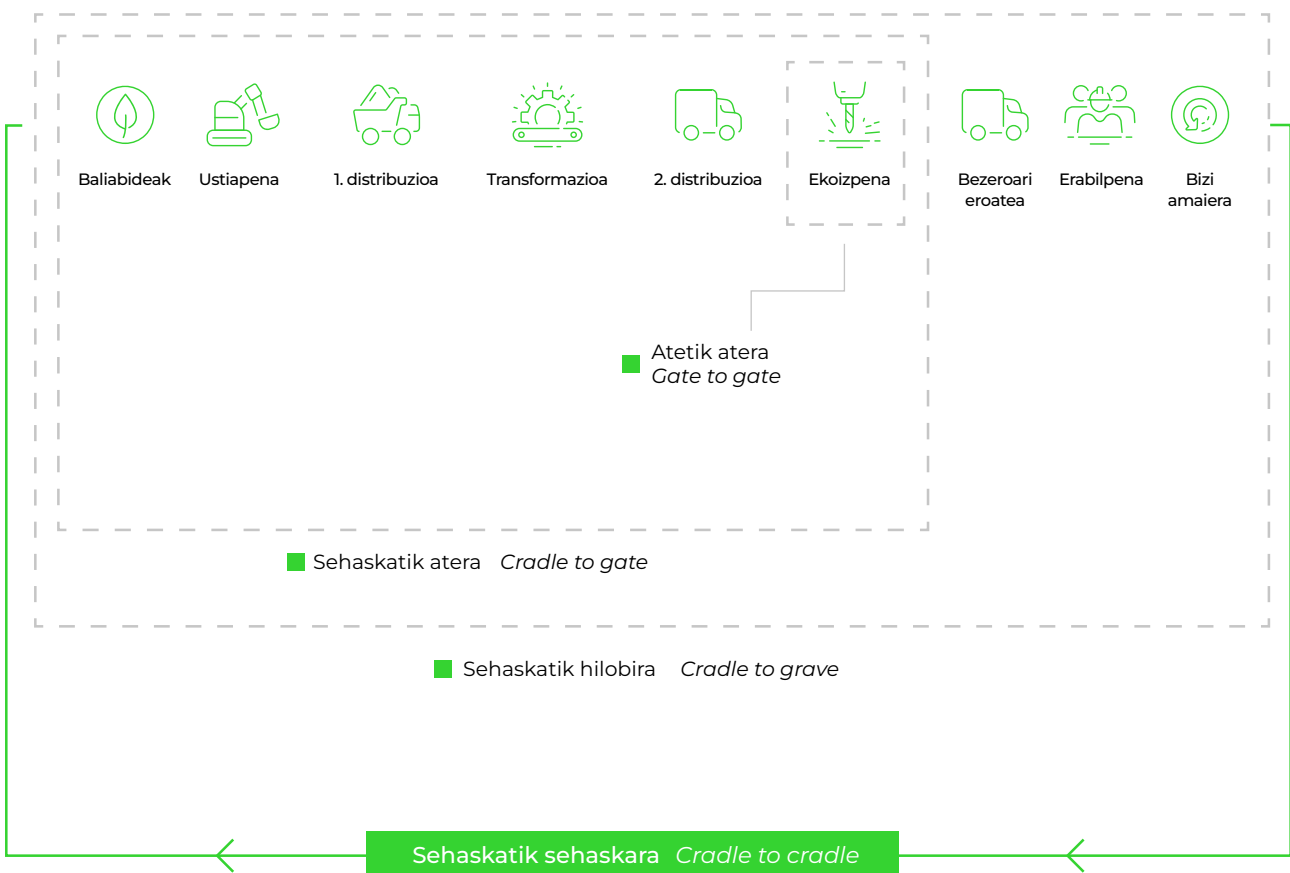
Baliabideak

Ustiapena

1. distribuzioa

Transformazioa

2. distribuzioa

Ekoizpena

Bezeroari eroatea

Erabilpena

Bizi amaiera

Atetik atera
*Gate to gate*

Sehaskatik atera *Cradle to gate*

Sehaskatik hilobira *Cradle to grave*

Sehaskatik sehaskara *Cradle to cradle*